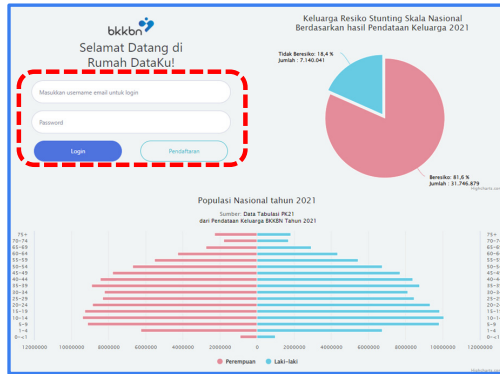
bkkbn

Selamat Datang di Rumah DataKu!

Masukkan username email untuk login

Password

Login

Pendaftaran

Keluarga Resiko Stunting Skala Nasional
Berdasarkan hasil Pendataan Keluarga 2021

Tidak Beresiko: 18,4 %
Jumlah : 7.140.041

Beresiko: 81,6 %
Jumlah : 31.746.879

Highcharts.com

Populasi Nasional tahun 2021

Sumber: Data Tabulasi PK21
dari Pendataan Keluarga BKKBN Tahun 2021

| 75+ | 75+ |
|---|---|
| 70-74 | 70-74 |
| 65-69 | 65-69 |
| 60-64 | 60-64 |
| 55-59 | 55-59 |
| 50-54 | 50-54 |
| 45-49 | 45-49 |
| 40-44 | 40-44 |
| 35-39 | 35-39 |
| 30-34 | 30-34 |
| 25-29 | 25-29 |
| 20-24 | 20-24 |
| 15-19 | 15-19 |
| 10-14 | 10-14 |
| 5-9 | 5-9 |
| 1-4 | 1-4 |
| 0-<1 | 0-<1 |

12000000 10000000 8000000 6000000 4000000 2000000 0 2000000 4000000 6000000 8000000 10000000 12000000

Perempuan Laki-laki